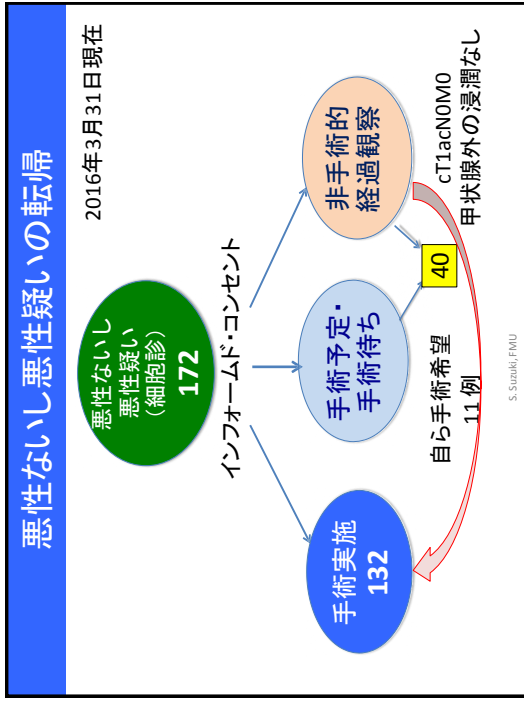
悪性ないし悪性疑いの転帰

2016年3月31日現在

悪性ないし
悪性疑い
（細胞診）
172

インフォームド・コンセント

非手術的
経過観察

手術予定・
手術待ち

手術実施
132

40

cT1acN0M0
甲状腺外の浸潤なし

自ら手術希望
11例

S. Suzuki, FMU